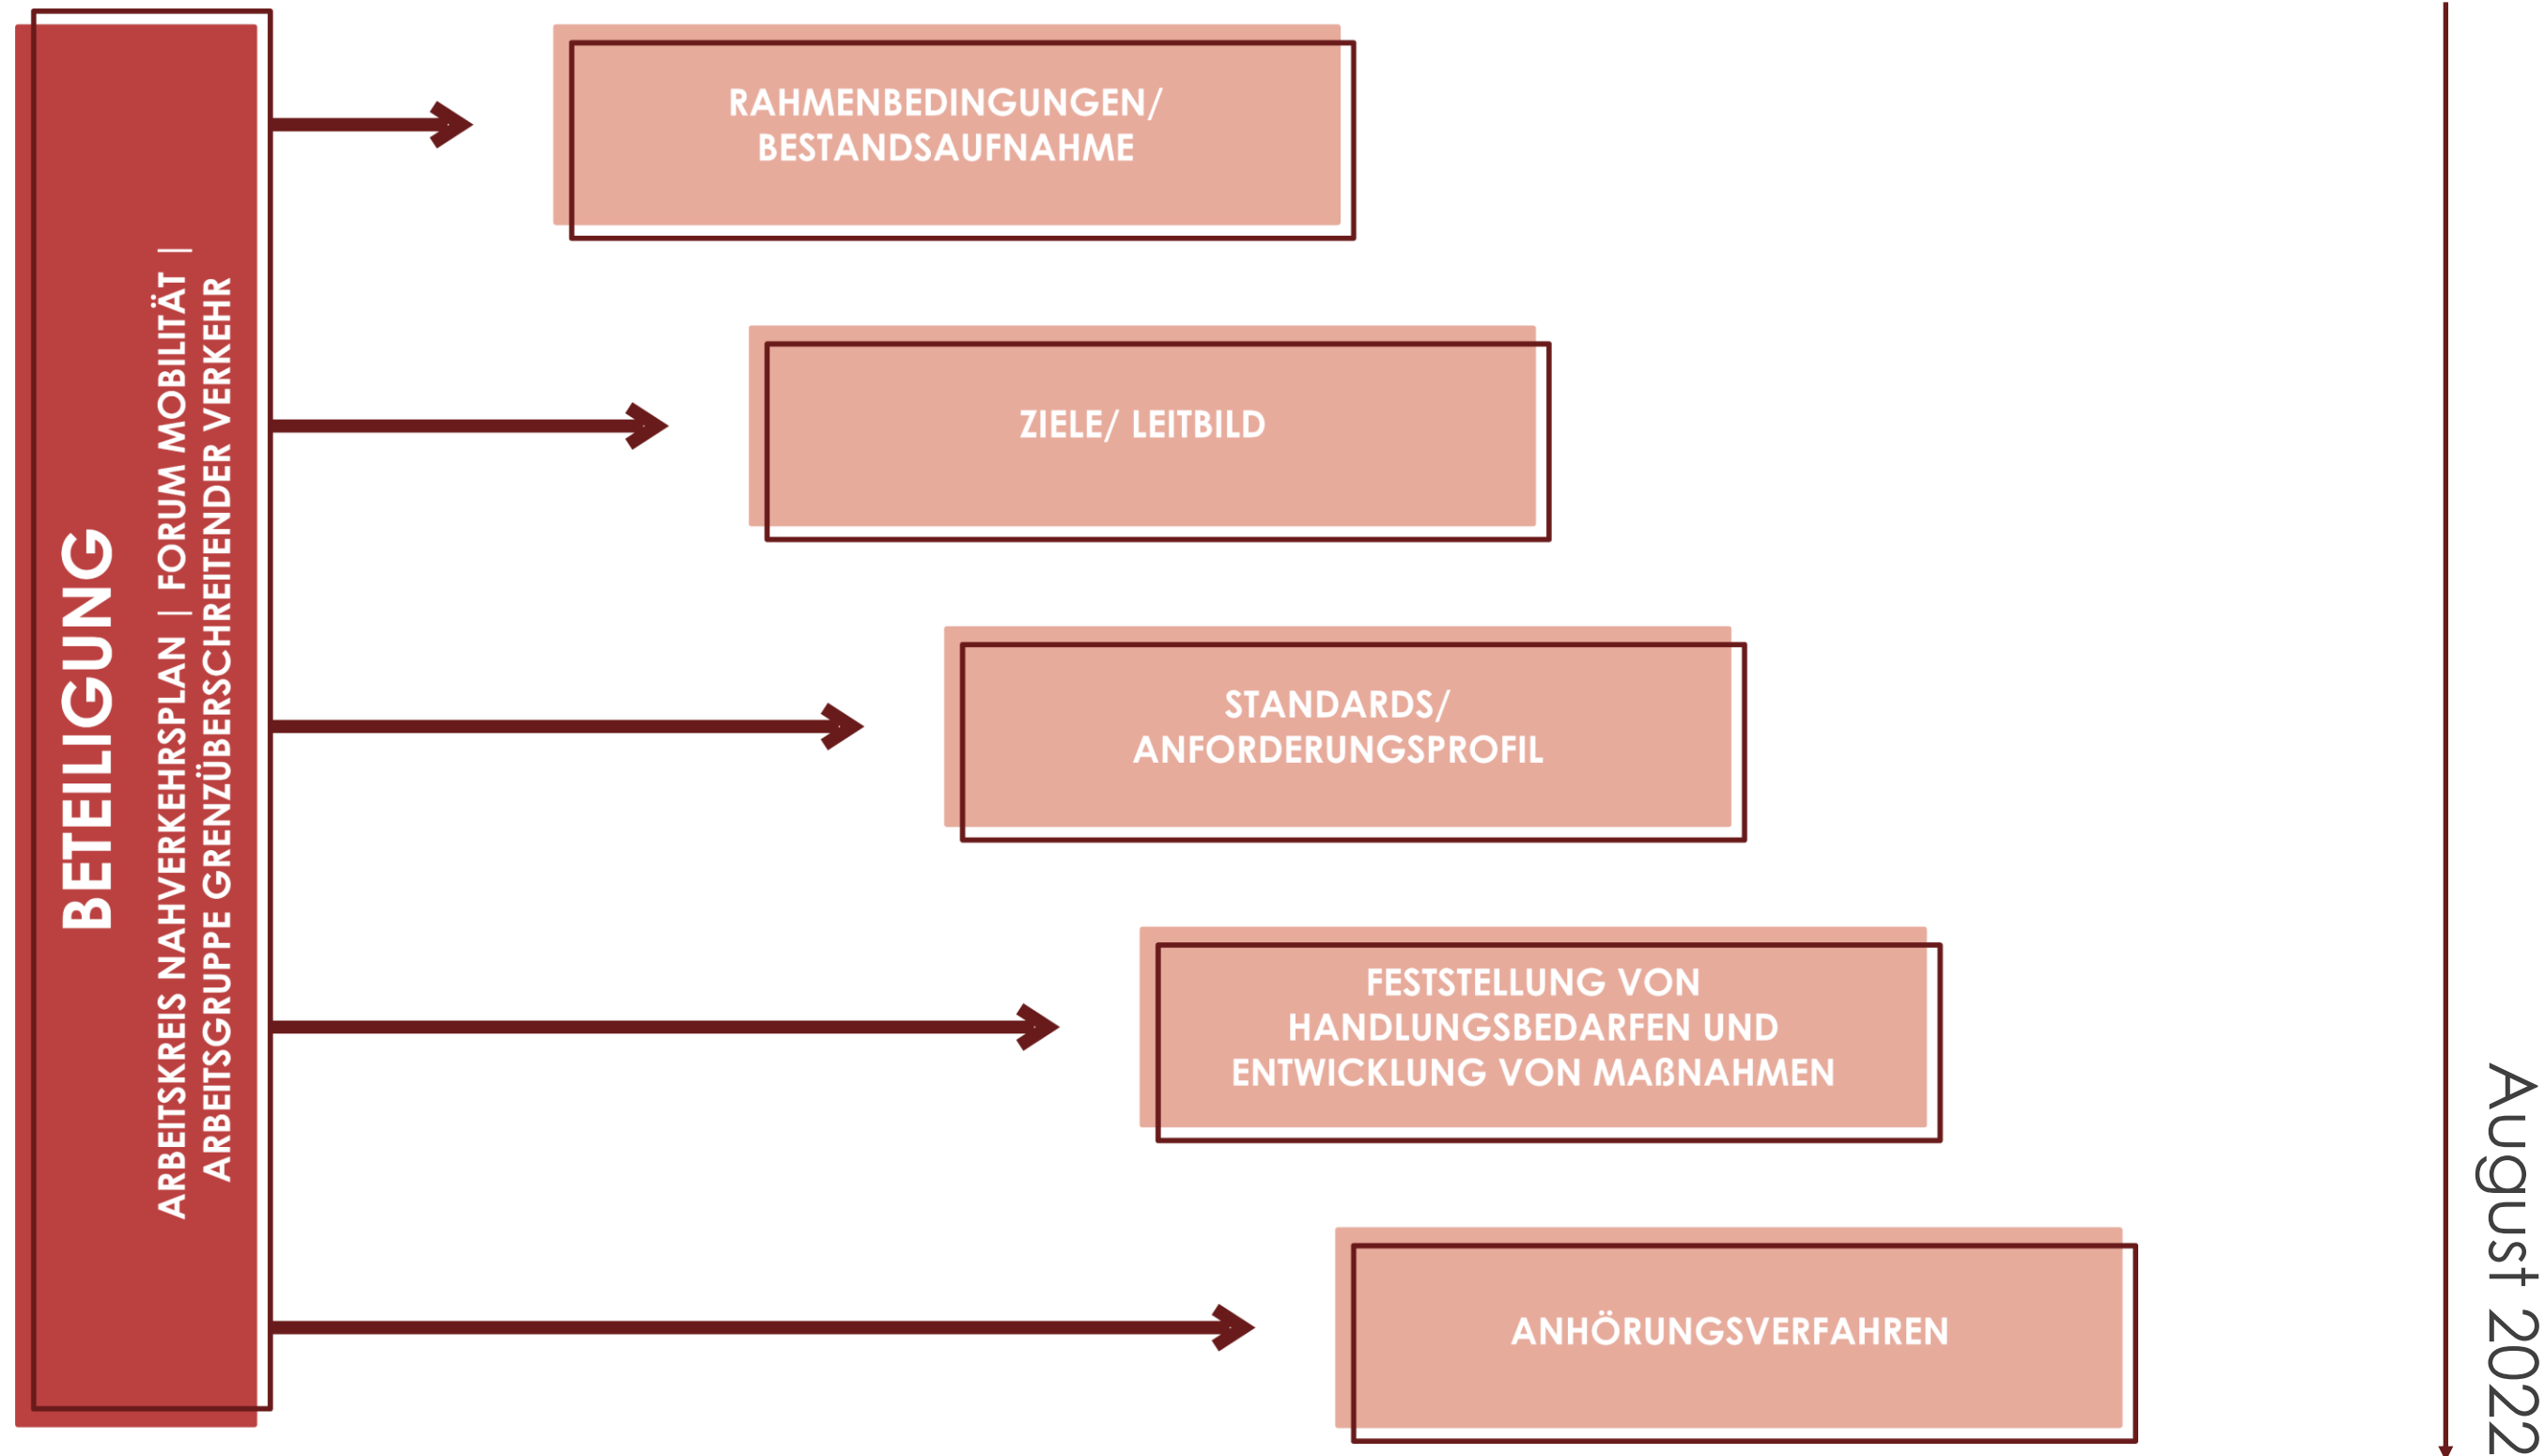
BETEILIGUNG

ARBEITSKREIS NAHVERKEHRSPLAN | FORUM MOBILITÄT | ARBEITSGRUPPE GRENZÜBERSCHREITENDER VERKEHR

RAHMENBEDINGUNGEN/ BESTANDSAUFNAHME

ZIELE/ LEITBILD

STANDARDS/ ANFORDERUNGSPROFIL

FESTSTELLUNG VON HANDLUNGSBEDARFEN UND ENTWICKLUNG VON MAßNAHMEN

ANHÖRUNGSVERFAHREN

August 2022